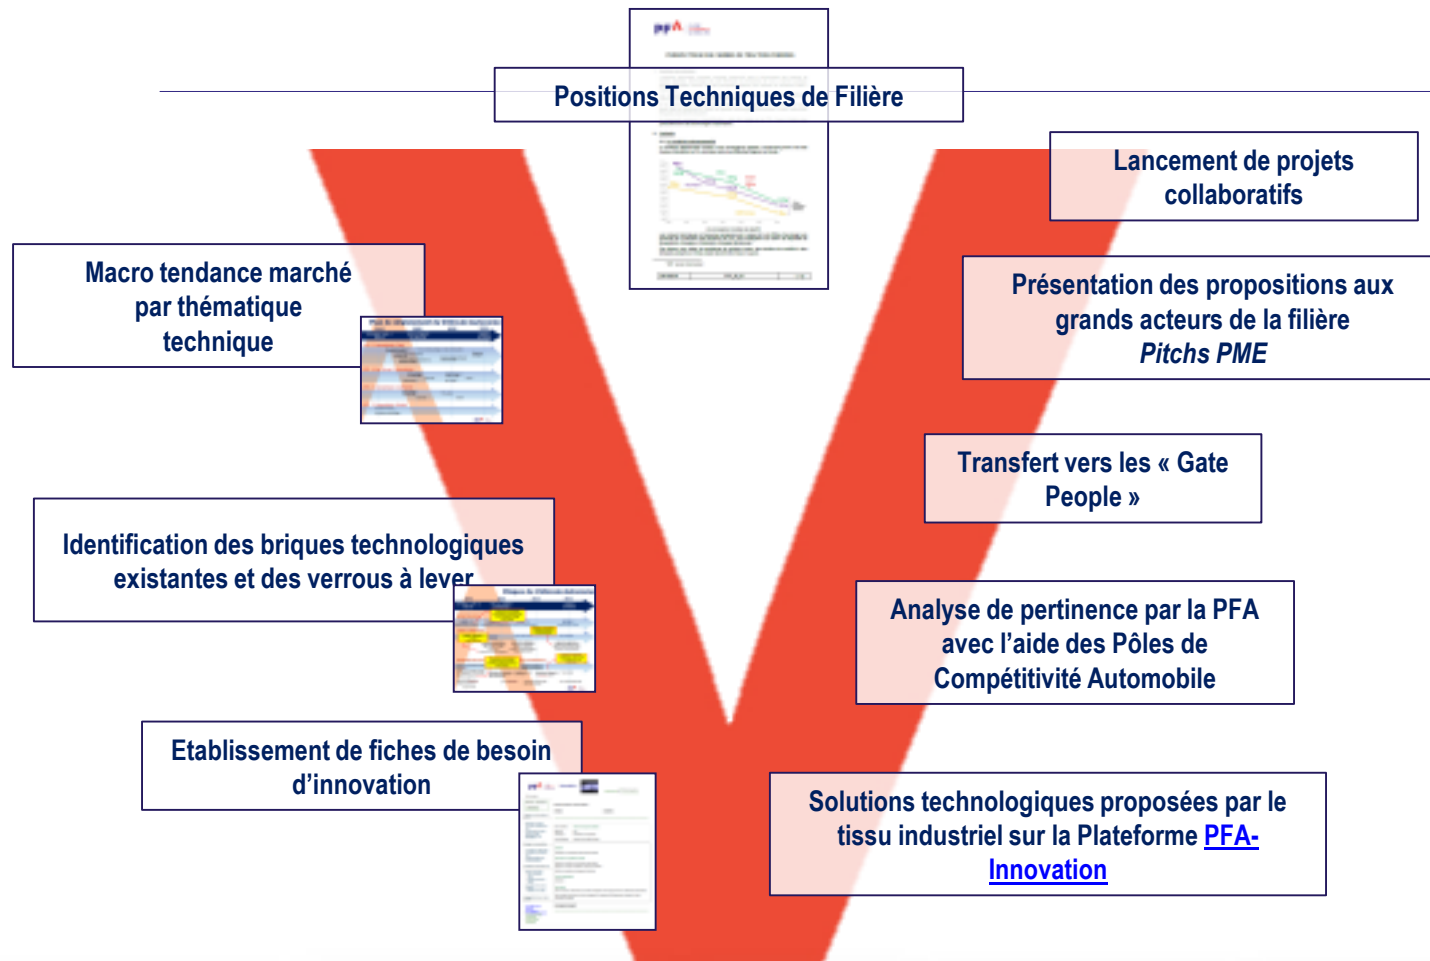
Positions Techniques de Filière

Macro tendance marché par thématique technique

Identification des briques technologiques existantes et des verrous à lever

Etablissement de fiches de besoin d'innovation

Lancement de projets collaboratifs

Présentation des propositions aux grands acteurs de la filière
*Pitchs PME*

Transfert vers les « Gate People »

Analyse de pertinence par la PFA avec l'aide des Pôles de Compétitivité Automobile

Solutions technologiques proposées par le tissu industriel sur la Plateforme PFA-Innovation